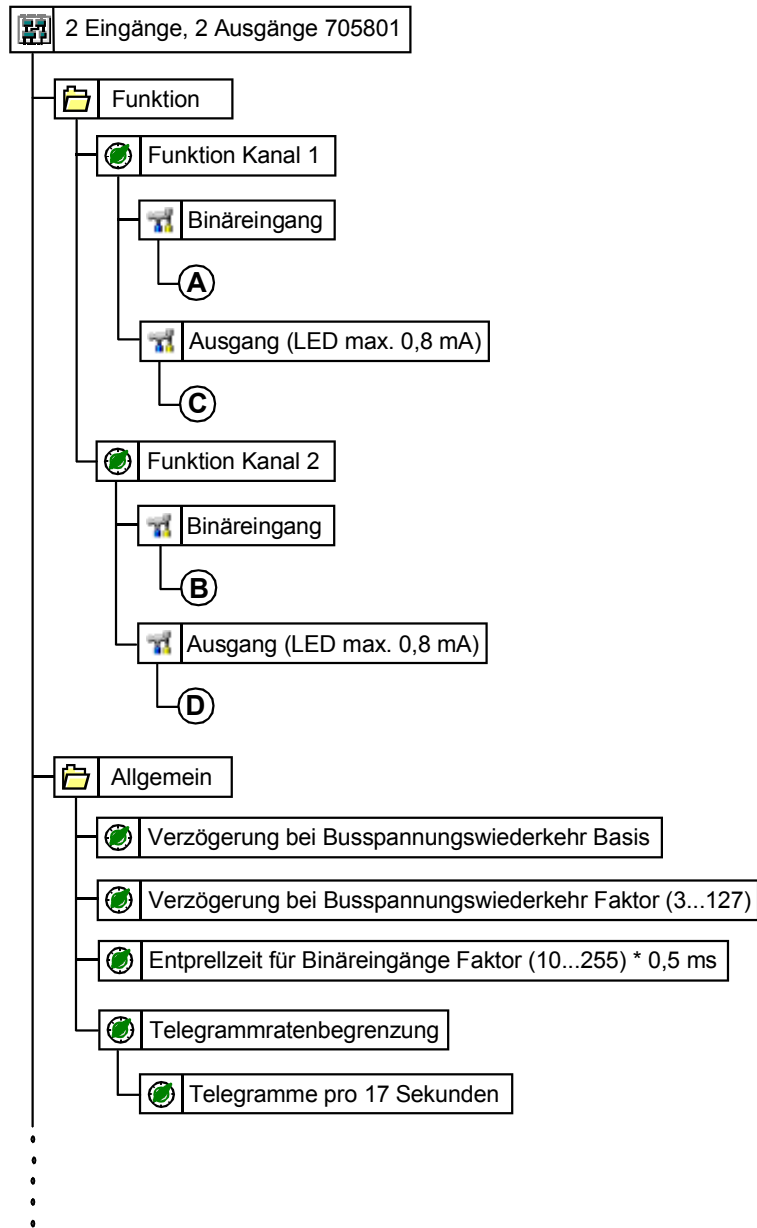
2 Eingänge, 2 Ausgänge 705801

Funktion

Funktion Kanal 1

Binäreingang

A

Ausgang (LED max. 0,8 mA)

C

Funktion Kanal 2

Binäreingang

B

Ausgang (LED max. 0,8 mA)

D

Allgemein

Verzögerung bei Busspannungswiederkehr Basis

Verzögerung bei Busspannungswiederkehr Faktor (3...127)

Entprellzeit für Binäreingänge Faktor (10...255) * 0,5 ms

Telegrammratenbegrenzung

Telegramme pro 17 Sekunden